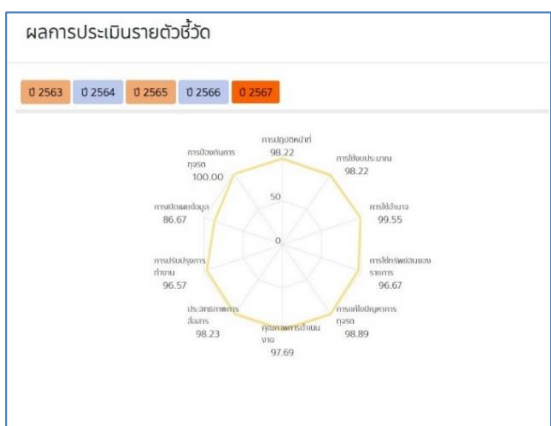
ผลการประเมินรายตัวชี้วัด

ปี 2563 ปี 2564 ปี 2565 ปี 2566 ปี 2567

การปฏิบัติหน้าที่
98.22

การใช้งบประมาณ
98.22

การใช้อำนาจ
99.55

การใช้ทรัพย์สินของราชการ
96.67

การแก้ไขปัญหาการทุจริต
98.89

คุณภาพการดำเนินงาน
97.69

ประสิทธิภาพการสื่อสาร
98.23

การปรับปรุงการทำงาน
96.57

การเปิดเผยข้อมูล
86.67

การป้องกันการทุจริต
100.00

50
0